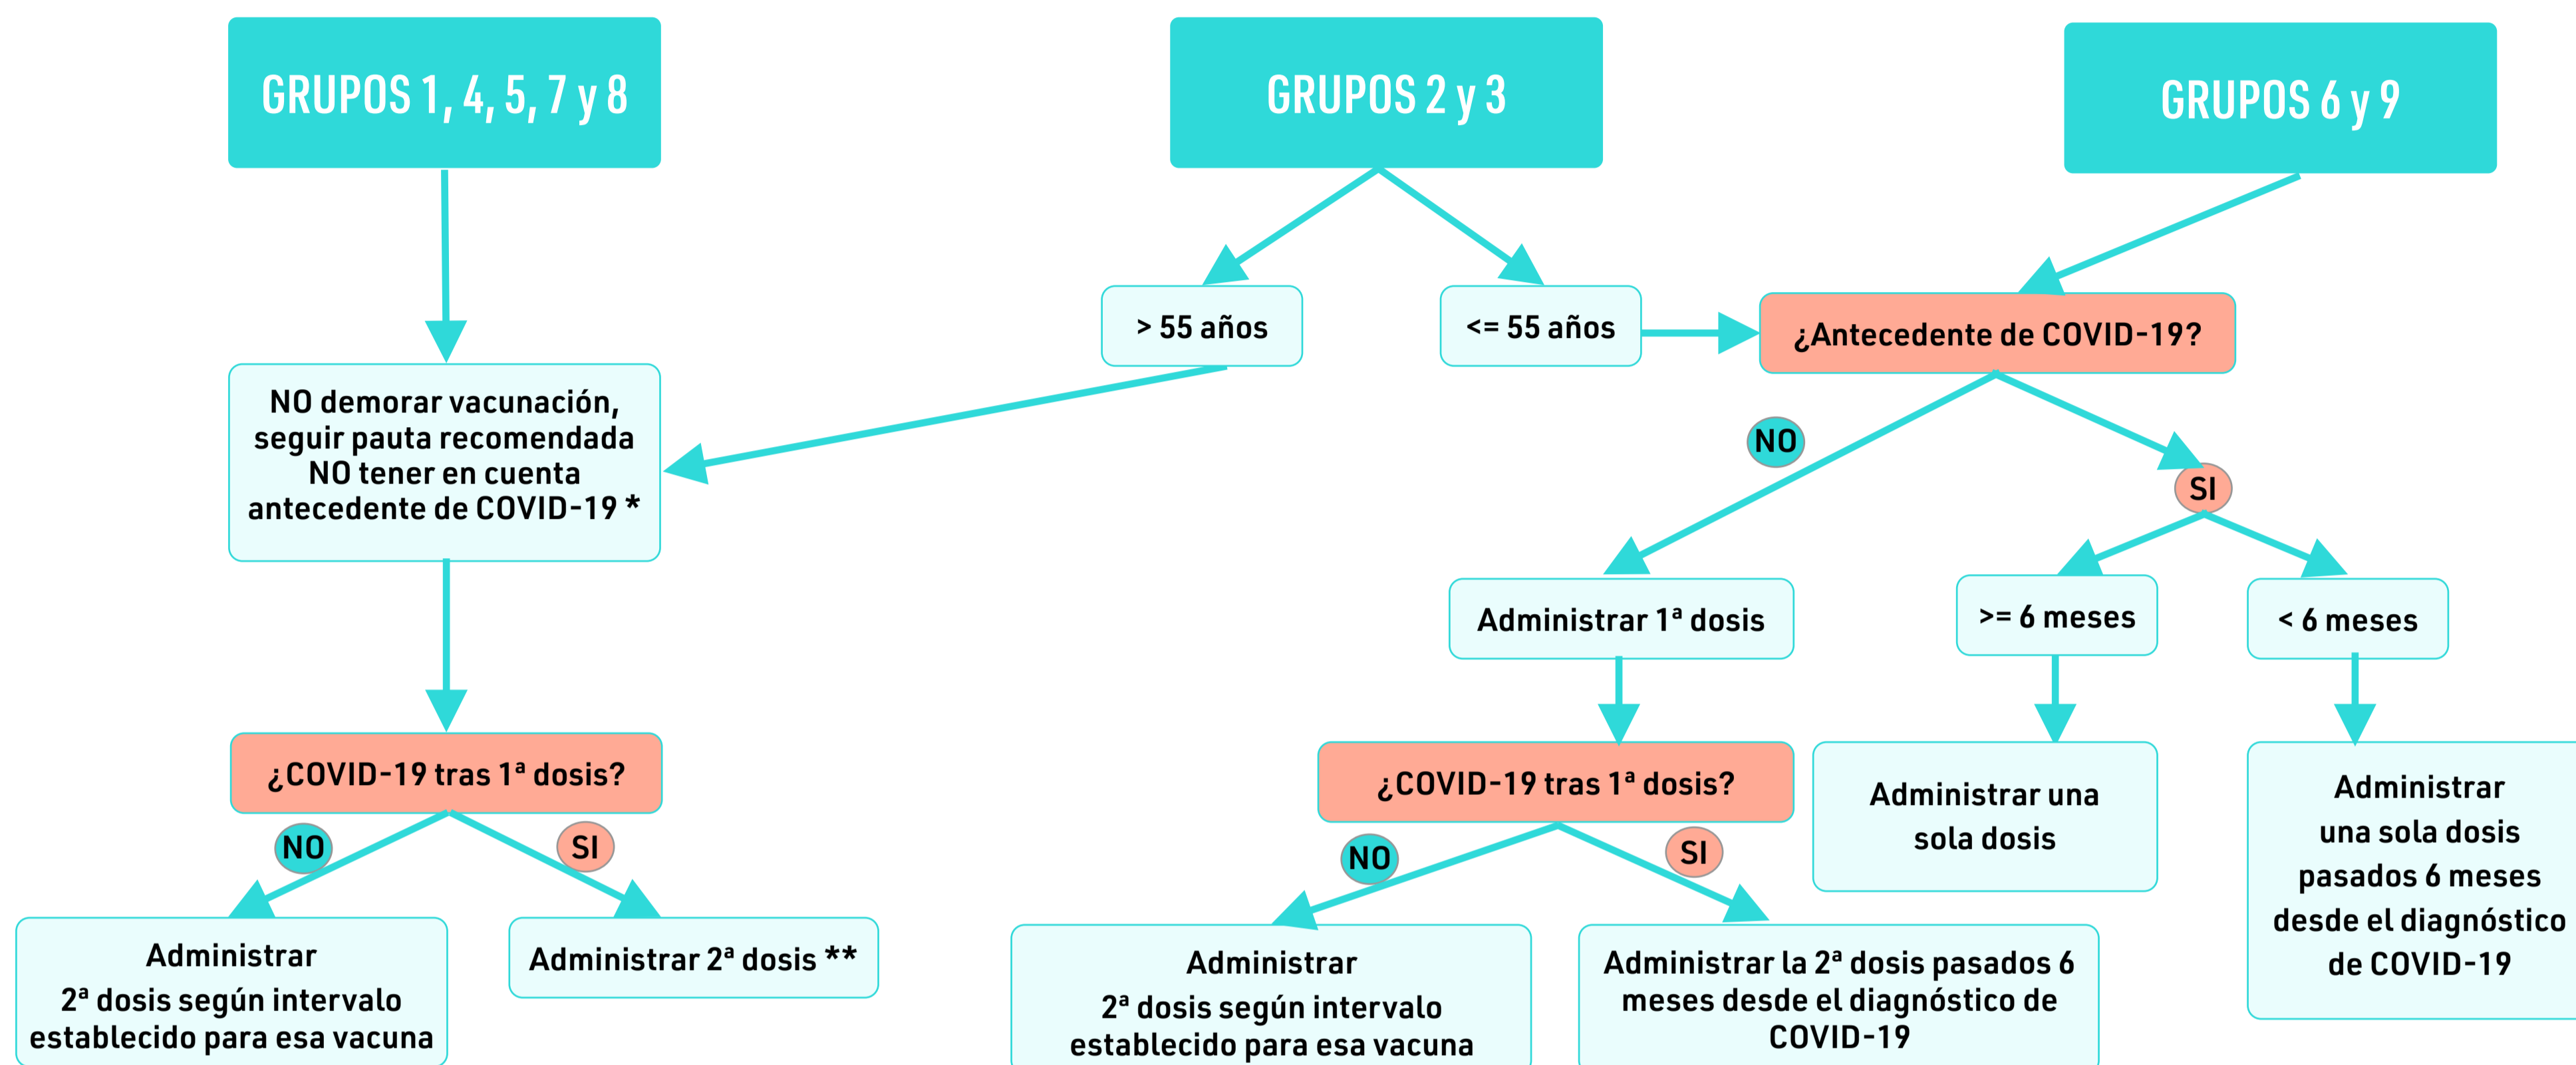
GRUPOS 1, 4, 5, 7 y 8

GRUPOS 2 y 3

GRUPOS 6 y 9

> 55 años

<= 55 años

¿Antecedente de COVID-19?

NO demorar vacunación, seguir pauta recomendada NO tener en cuenta antecedente de COVID-19 *

NO

SI

Administrar 1ª dosis

>= 6 meses

< 6 meses

¿COVID-19 tras 1ª dosis?

¿COVID-19 tras 1ª dosis?

Administrar una sola dosis

Administrar una sola dosis pasados 6 meses desde el diagnóstico de COVID-19

NO

SI

NO

SI

Administrar 2ª dosis según intervalo establecido para esa vacuna

Administrar 2ª dosis **

Administrar 2ª dosis según intervalo establecido para esa vacuna

Administrar la 2ª dosis pasados 6 meses desde el diagnóstico de COVID-19